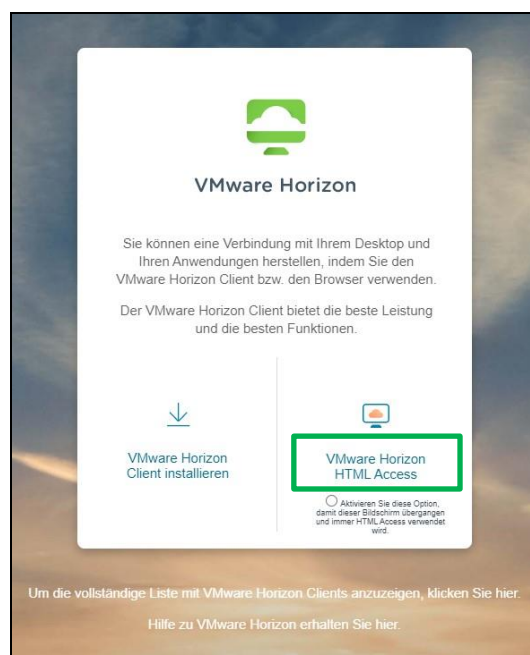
VMware Horizon

Sie können eine Verbindung mit Ihrem Desktop und Ihren Anwendungen herstellen, indem Sie den VMware Horizon Client bzw. den Browser verwenden.

Der VMware Horizon Client bietet die beste Leistung und die besten Funktionen.

VMware Horizon Client installieren

VMware Horizon HTML Access

Aktivieren Sie diese Option, damit dieser Bildschirm übergangen und immer HTML Access verwendet wird.

Um die vollständige Liste mit VMware Horizon Clients anzuzeigen, klicken Sie hier.

Hilfe zu VMware Horizon erhalten Sie hier.